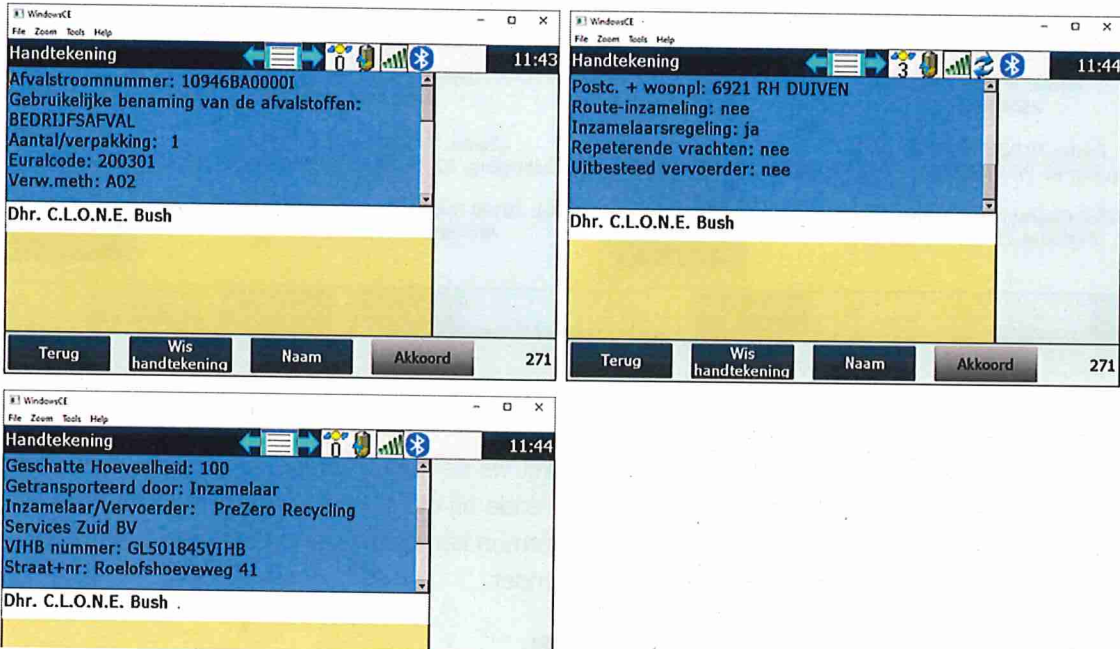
WindowsCE
File Zoom Tools Help
Handtekening
0
11:43
Afvalstroomnummer: 10946BA0000I
Gebruikelijke benaming van de afvalstoffen:
BEDRIJFSAFVAL
Aantal/verpakking: 1
Euralcode: 200301
Verw.meth: A02
Dhr. C.L.O.N.E. Bush
Terug
Wis handtekening
Naam
Akkoord
271

WindowsCE
File Zoom Tools Help
Handtekening
3
11:44
Postc. + woonpl: 6921 RH DUIVEN
Route-inzameling: nee
Inzamelaarsregeling: ja
Repeterende vrachten: nee
Uitbesteed vervoerder: nee
Dhr. C.L.O.N.E. Bush
Terug
Wis handtekening
Naam
Akkoord
271

WindowsCE
File Zoom Tools Help
Handtekening
0
11:44
Geschatte Hoeveelheid: 100
Getransporteerd door: Inzamelaar
Inzamelaar/Vervoerder: PreZero Recycling Services Zuid BV
VIHB nummer: GL501845VIHB
Straat+nr: Roelofshoeveweg 41
Dhr. C.L.O.N.E. Bush